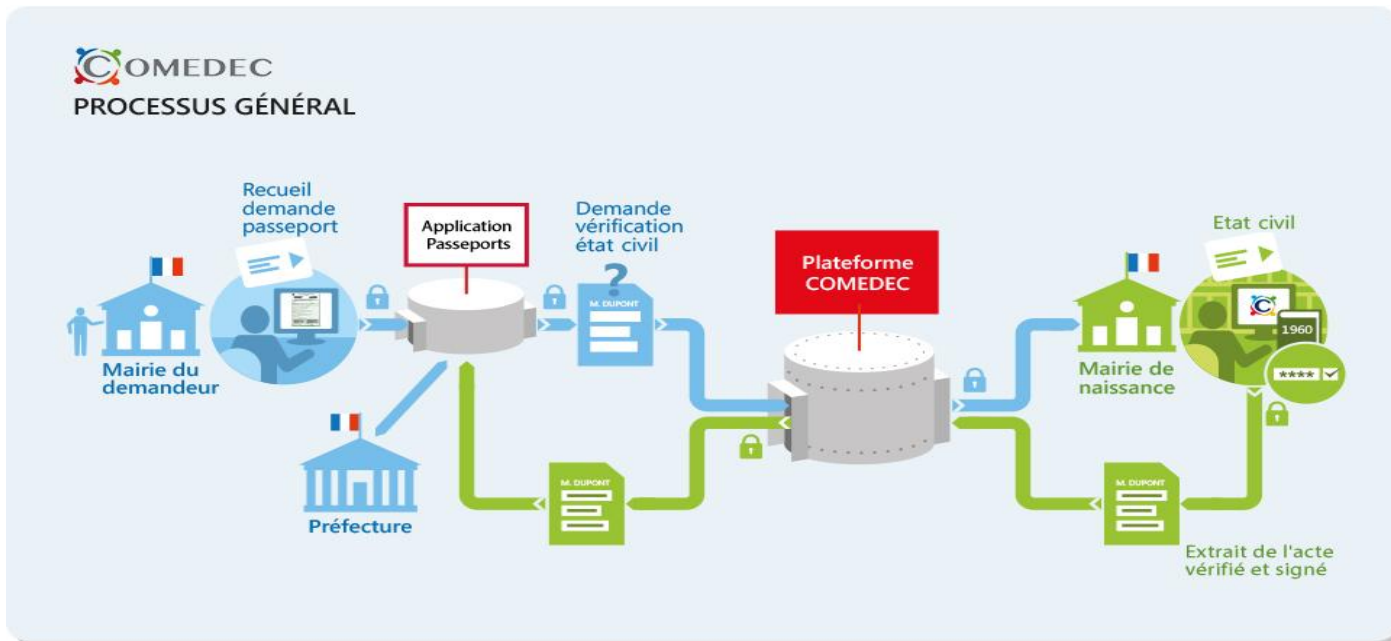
COMEDEC
PROCESSUS GÉNÉRAL

Recueil demande passeport

Application Passeports

Demande vérification état civil

M. DUPONT

Plateforme COMEDEC

Etat civil

Mairie du demandeur

Préfecture

M. DUPONT

Mairie de naissance

1960

****

M. DUPONT

Extrait de l'acte vérifié et signé